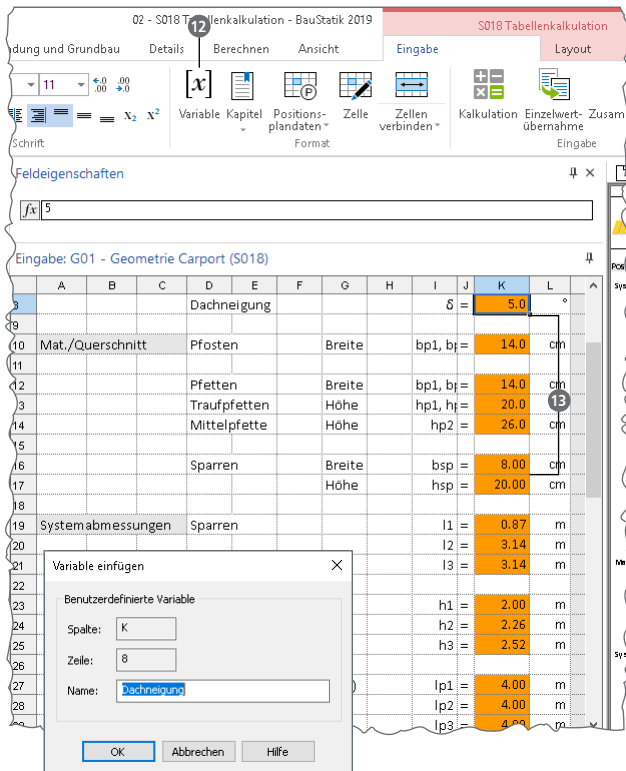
02 - S018 Tabellenkalkulation - BauStatik 2019

S018 Tabellenkalkulation

dung und Grundbau | Details | Berechnen | Ansicht | Eingabe | Layout

12

11

Variable | Kapitel | Positionsplandaten | Zelle | Zellen verbinden | Kalkulation | Einzelwertübernahme | Zusam

Schrift | Format | Eingabe

Feldeigenschaften

$fx$ 5

Eingabe: G01 - Geometrie Carport (S018)

| | A | B | C | D | E | F | G | H | I | J | K | L |
|---|---|---|---|---|---|---|---|---|---|---|---|---|
| 8 | | | | Dachneigung | | | | | $\delta$ | = | 5.0 | ° |
| 9 | | | | | | | | | | | | |
| 10 | Mat./Querschnitt | | | Pfosten | | | Breite | | bp1, bp | = | 14.0 | cm |
| 11 | | | | | | | | | | | | |
| 12 | | | | Pfetten | | | Breite | | bp1, bp | = | 14.0 | cm |
| 13 | | | | Traufpfetten | | | Höhe | | hp1, hp | = | 20.0 | |
| 14 | | | | Mittelpfette | | | Höhe | | hp2 | = | 26.0 | cm |
| 15 | | | | | | | | | | | | |
| 16 | | | | Sparren | | | Breite | | bsp | = | 8.00 | cm |
| 17 | | | | | | | Höhe | | hsp | = | 20.00 | cm |
| 18 | | | | | | | | | | | | |
| 19 | Systemabmessungen | | | Sparren | | | | | l1 | = | 0.87 | m |
| 20 | | | | | | | | | l2 | = | 3.14 | m |
| 21 | | | | | | | | | l3 | = | 3.14 | m |
| 22 | | | | | | | | | | | | |
| 23 | | | | | | | | | h1 | = | 2.00 | m |
| 24 | | | | | | | | | h2 | = | 2.26 | m |
| 25 | | | | | | | | | h3 | = | 2.52 | m |
| 26 | | | | | | | | | | | | |
| 27 | | | | | | | | | lp1 | = | 4.00 | m |
| 28 | | | | | | | | | lp2 | = | 4.00 | m |
| 29 | | | | | | | | | lp3 | = | 4.00 | m |

13

Variable einfügen

Benutzerdefinierte Variable

Spalte: K

Zeile: 8

Name: Dachneigung

OK | Abbrechen | Hilfe